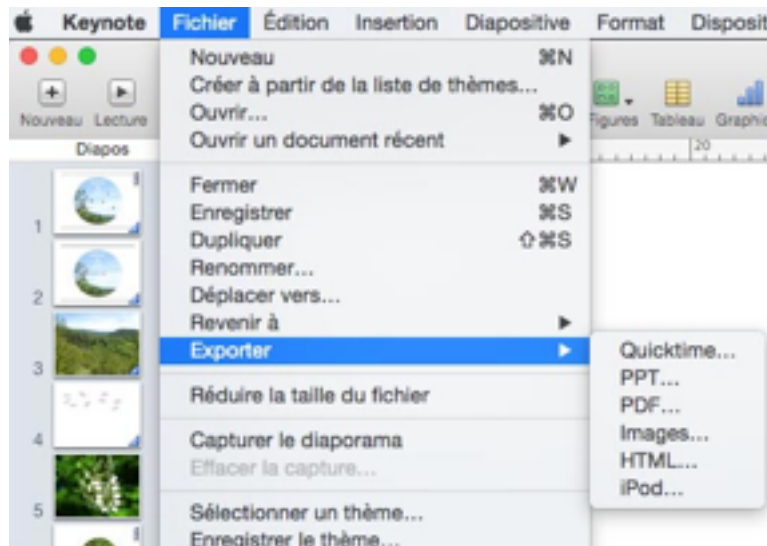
Keynote Fichier Édition Insertion Diapositive Format Disposit

Nouveau Lecture
Diapos

Figures Tableau Graphi
20

Nouveau ⌘N
Créer à partir de la liste de thèmes...
Ouvrir... ⌘O
Ouvrir un document récent ▶

Fermer ⌘W
Enregistrer ⌘S
Dupliquer ⇧⌘S
Renommer...
Déplacer vers...
Revenir à ▶
Exporter ▶

Réduire la taille du fichier

Capturer le diaporama
Effacer la capture...

Sélectionner un thème...
Enregistrer le thème...

Quicktime...
PPT...
PDF...
Images...
HTML...
iPod...

1
2
3
4
5